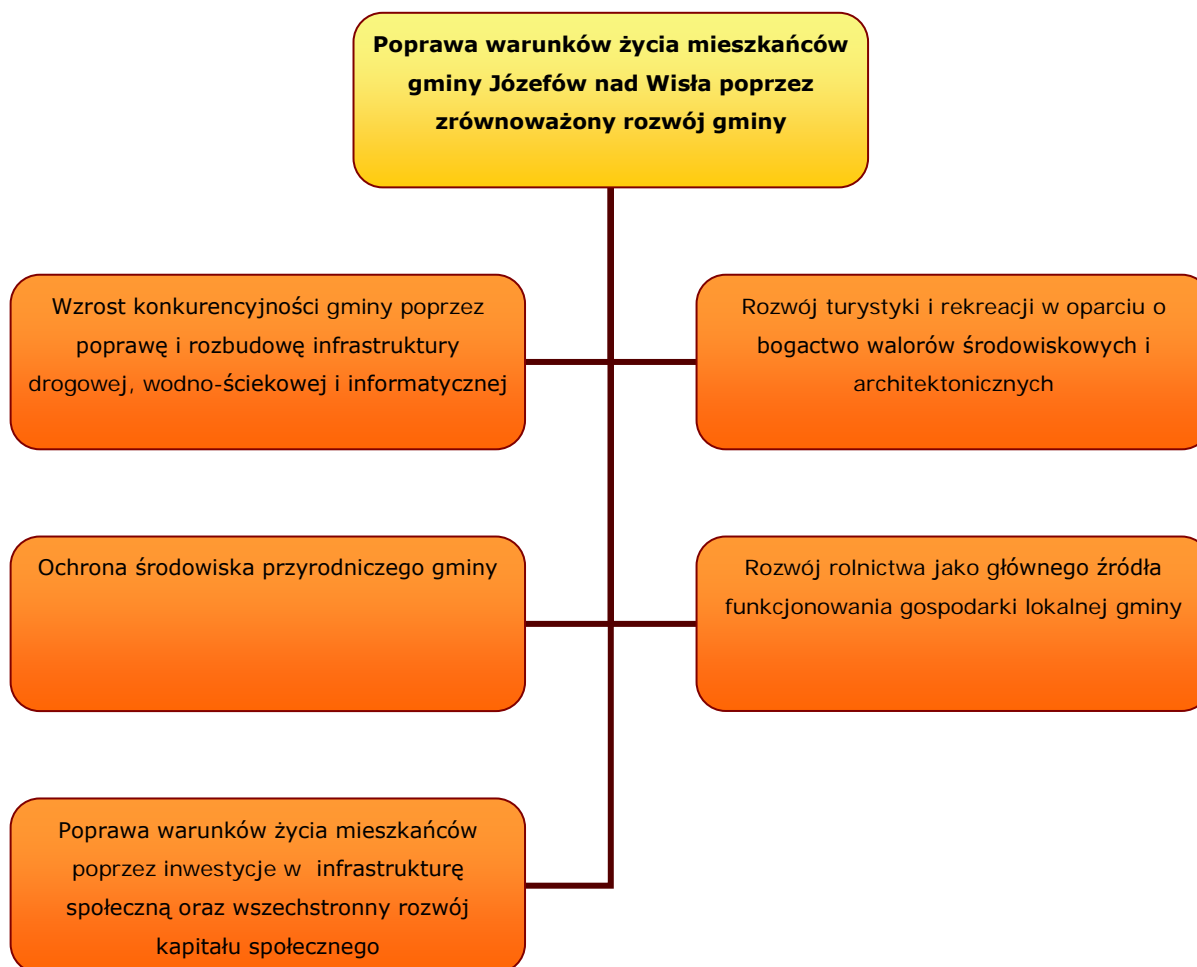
Poprawa warunków życia mieszkańców gminy Józefów nad Wisła poprzez zrównoważony rozwój gminy

Wzrost konkurencyjności gminy poprzez poprawę i rozbudowę infrastruktury drogowej, wodno-ściekowej i informatycznej

Rozwój turystyki i rekreacji w oparciu o bogactwo walorów środowiskowych i architektonicznych

Ochrona środowiska przyrodniczego gminy

Rozwój rolnictwa jako głównego źródła funkcjonowania gospodarki lokalnej gminy

Poprawa warunków życia mieszkańców poprzez inwestycje w infrastrukturę społeczną oraz wszechstronny rozwój kapitału społecznego